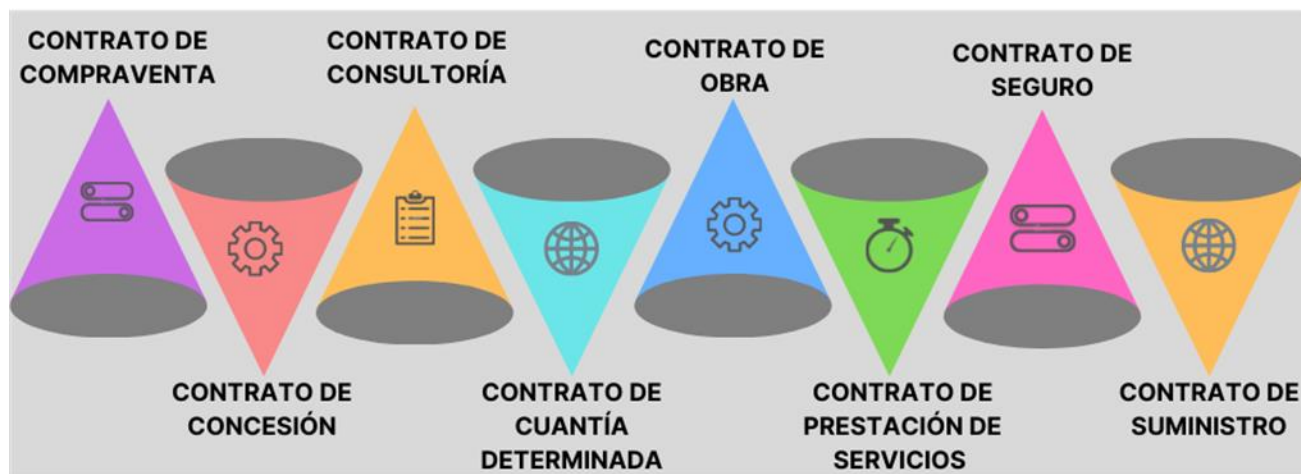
CONTRATO DE COMPRAVENTA

CONTRATO DE CONCESIÓN

CONTRATO DE CONSULTORÍA

CONTRATO DE CUANTÍA DETERMINADA

CONTRATO DE OBRA

CONTRATO DE PRESTACIÓN DE SERVICIOS

CONTRATO DE SEGURO

CONTRATO DE SUMINISTRO